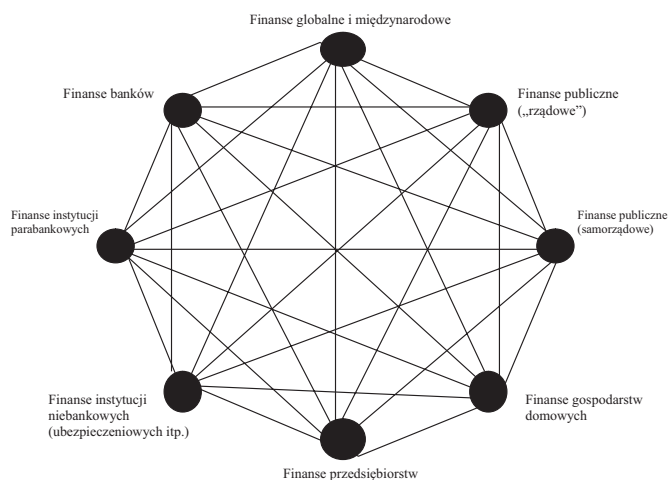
Finanse globalne i międzynarodowe

Finanse banków

Finanse publiczne („rządowe")

Finanse instytucji parabankowych

Finanse publiczne (samorządowe)

Finanse instytucji niebankowych (ubezpieczeniowych itp.)

Finanse gospodarstw domowych

Finanse przedsiębiorstw